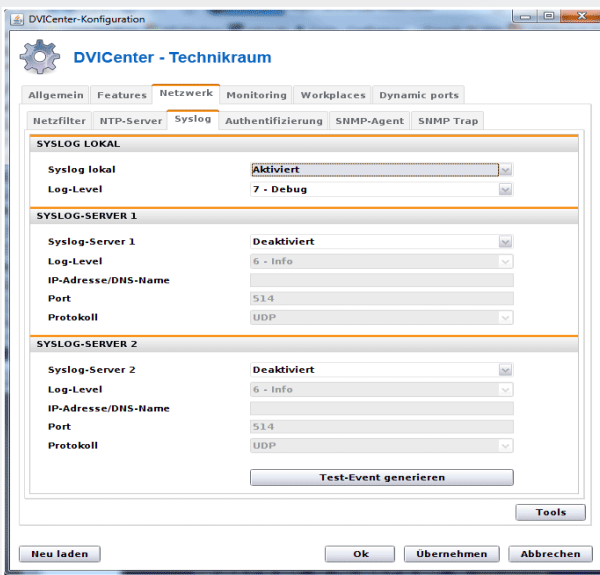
DVICenter-Konfiguration

DVICenter - Technikraum

Allgemein | Features | Netzwerk | Monitoring | Workplaces | Dynamic ports

Netzfilter | NTP-Server | Syslog | Authentifizierung | SNMP-Agent | SNMP Trap

SYSLOG LOKAL

Syslog lokal: Aktiviert
Log-Level: 7 - Debug

SYSLOG-SERVER 1

Syslog-Server 1: Deaktiviert
Log-Level: 6 - Info
IP-Adresse/DNS-Name
Port: 514
Protokoll: UDP

SYSLOG-SERVER 2

Syslog-Server 2: Deaktiviert
Log-Level: 6 - Info
IP-Adresse/DNS-Name
Port: 514
Protokoll: UDP

Test-Event generieren

Tools

Neu laden | Ok | Übernehmen | Abbrechen